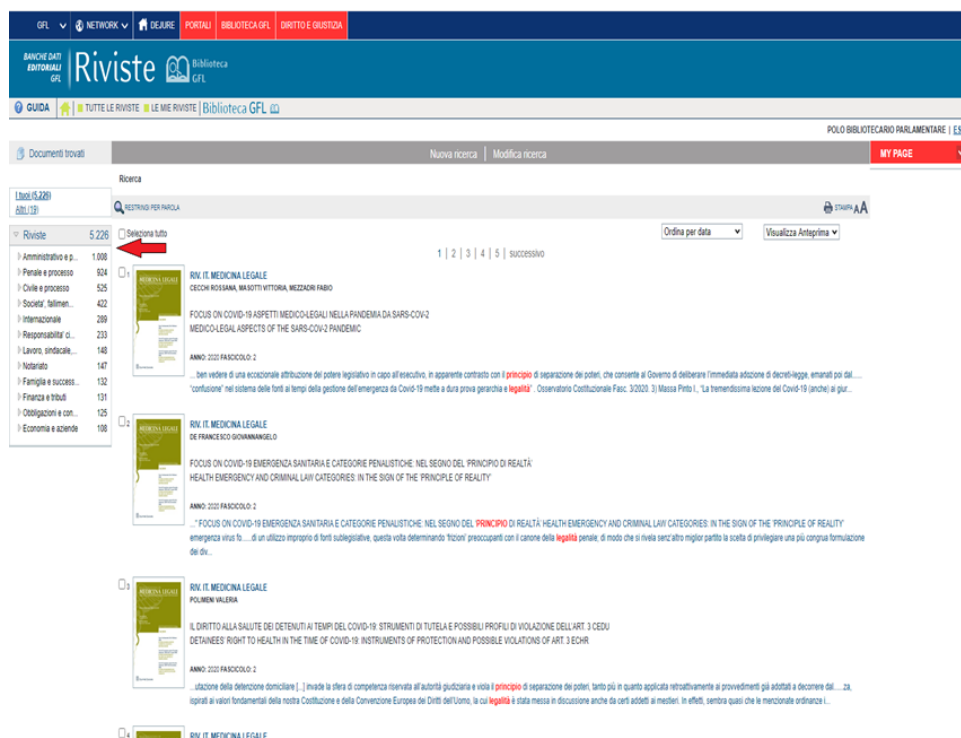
GFL NETWORK DEJURE PORTALI BIBLIOTECA GFL DIRITTO E GIUSTIZIA

BANCHE DATI EDITORIALI GFL Riviste Biblioteca GFL

GUIDA TUTTE LE RIVISTE LE MIE RIVISTE Biblioteca GFL

POLO BIBLIOTECARIO PARLAMENTARE | ES

Documenti trovati

Nuova ricerca | Modifica ricerca

MY PAGE

Ricerca

I tuoi (5.226)
Altri (18)

RESTRINGI PER PAROLA

STAMPA A A

Riviste 5.226

| | |
|---|---|
| Amministrativo e p... | 1.008 |
| Penale e processo | 924 |
| Civile e processo | 525 |
| Societa', fallimen... | 422 |
| Internazionale | 289 |
| Responsabilita' ci... | 233 |
| Lavoro, sindacale,... | 148 |
| Notariato | 147 |
| Famiglia e success... | 132 |
| Finanza e tributi | 131 |
| Obbligazioni e con... | 125 |
| Economia e aziende | 108 |

Seleziona tutto

Ordina per data

Visualizza Anteprima

1 | 2 | 3 | 4 | 5 | successivo

1
RIV. IT. MEDICINA LEGALE
CECCHI ROSSANA, MASOTTI VITTORIA, MEZZADRI FABIO

FOCUS ON COVID-19 ASPETTI MEDICO-LEGALI NELLA PANDEMIA DA SARS-COV-2
MEDICO-LEGAL ASPECTS OF THE SARS-COV-2 PANDEMIC

ANNO: 2020 FASCICOLO: 2

... ben vedere di una eccezionale attribuzione del potere legislativo in capo all'esecutivo, in apparente contrasto con il principio di separazione dei poteri, che consente al Governo di deliberare l'immediata adozione di decreti-legge, emanati poi dal...... "confusione" nel sistema delle fonti al tempi della gestione dell'emergenza da Covid-19 mette a dura prova gerarchia e legalità" . Osservatorio Costituzionale Fasc. 3/2020. 3) Massa Pinto I., "La tremendissima lezione del Covid-19 (anche) ai giur...

2
RIV. IT. MEDICINA LEGALE
DE FRANCESCO GIOVANNANGELO

FOCUS ON COVID-19 EMERGENZA SANITARIA E CATEGORIE PENALISTICHE: NEL SEGNO DEL 'PRINCIPIO DI REALTÀ'
HEALTH EMERGENCY AND CRIMINAL LAW CATEGORIES: IN THE SIGN OF THE 'PRINCIPLE OF REALITY'

ANNO: 2020 FASCICOLO: 2

..." FOCUS ON COVID-19 EMERGENZA SANITARIA E CATEGORIE PENALISTICHE: NEL SEGNO DEL 'PRINCIPIO DI REALTÀ' HEALTH EMERGENCY AND CRIMINAL LAW CATEGORIES: IN THE SIGN OF THE 'PRINCIPLE OF REALITY' emergenza virus fo......di un utilizzo improprio di fonti sublegislative, questa volta determinando 'frizioni' preoccupanti con il canone della legalità penale; di modo che si rivela senz'altro miglior partito la scelta di privilegiare una più congrua formulazione dei div...

3
RIV. IT. MEDICINA LEGALE
POLMENI VALERIA

IL DIRITTO ALLA SALUTE DEI DETENUTI AI TEMPI DEL COVID-19: STRUMENTI DI TUTELA E POSSIBILI PROFILI DI VIOLAZIONE DELL'ART. 3 CEDU
DETAINEES' RIGHT TO HEALTH IN THE TIME OF COVID-19: INSTRUMENTS OF PROTECTION AND POSSIBLE VIOLATIONS OF ART. 3 ECHR

ANNO: 2020 FASCICOLO: 2

...utazione della detenzione domiciliare [...] invade la sfera di competenza riservata all'autorità giudiziaria e viola il principio di separazione dei poteri, tanto più in quanto applicata retroattivamente ai provvedimenti già adottati a decorrere dal.....za, ispirati ai valori fondamentali della nostra Costituzione e della Convenzione Europea dei Diritti dell'Uomo, la cui legalità è stata messa in discussione anche da certi addetti ai mestieri. In effetti, sembra quasi che le menzionate ordinanze i...

4
RIV. IT. MEDICINA LEGALE